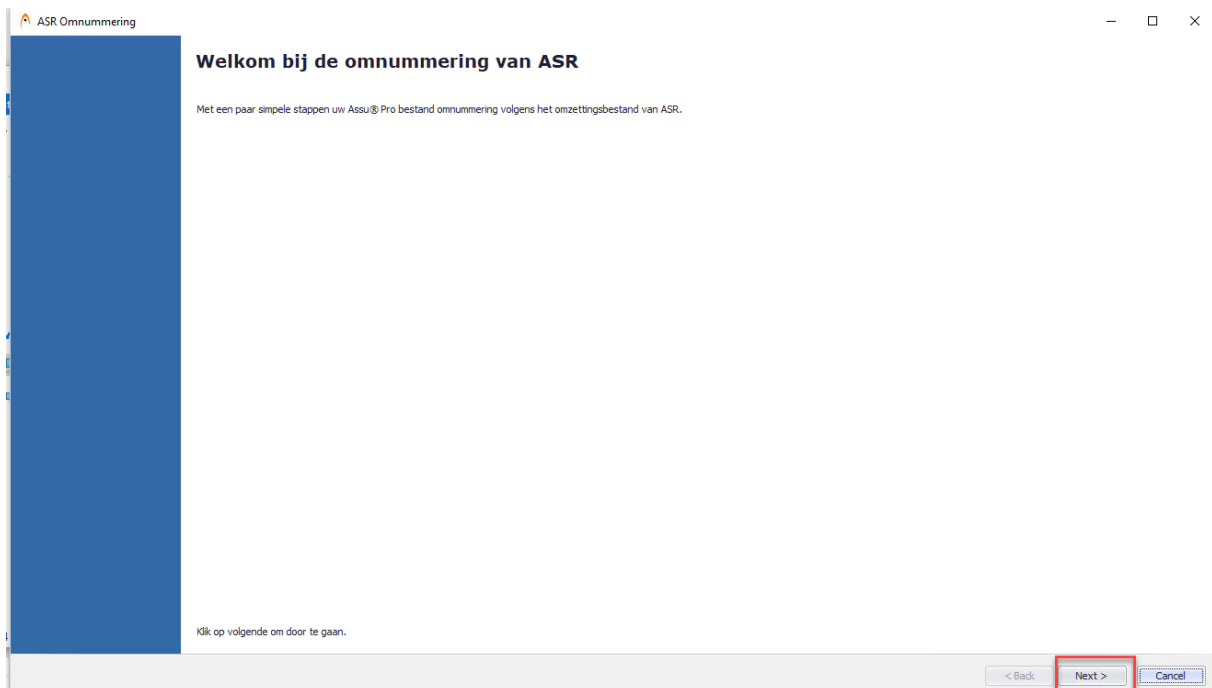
ASR Omnummering

Welkom bij de omnummering van ASR

Met een paar simpele stappen uw Assu® Pro bestand omnummering volgens het omzettingsbestand van ASR.

Klik op volgende om door te gaan.

< Back
Next >
Cancel